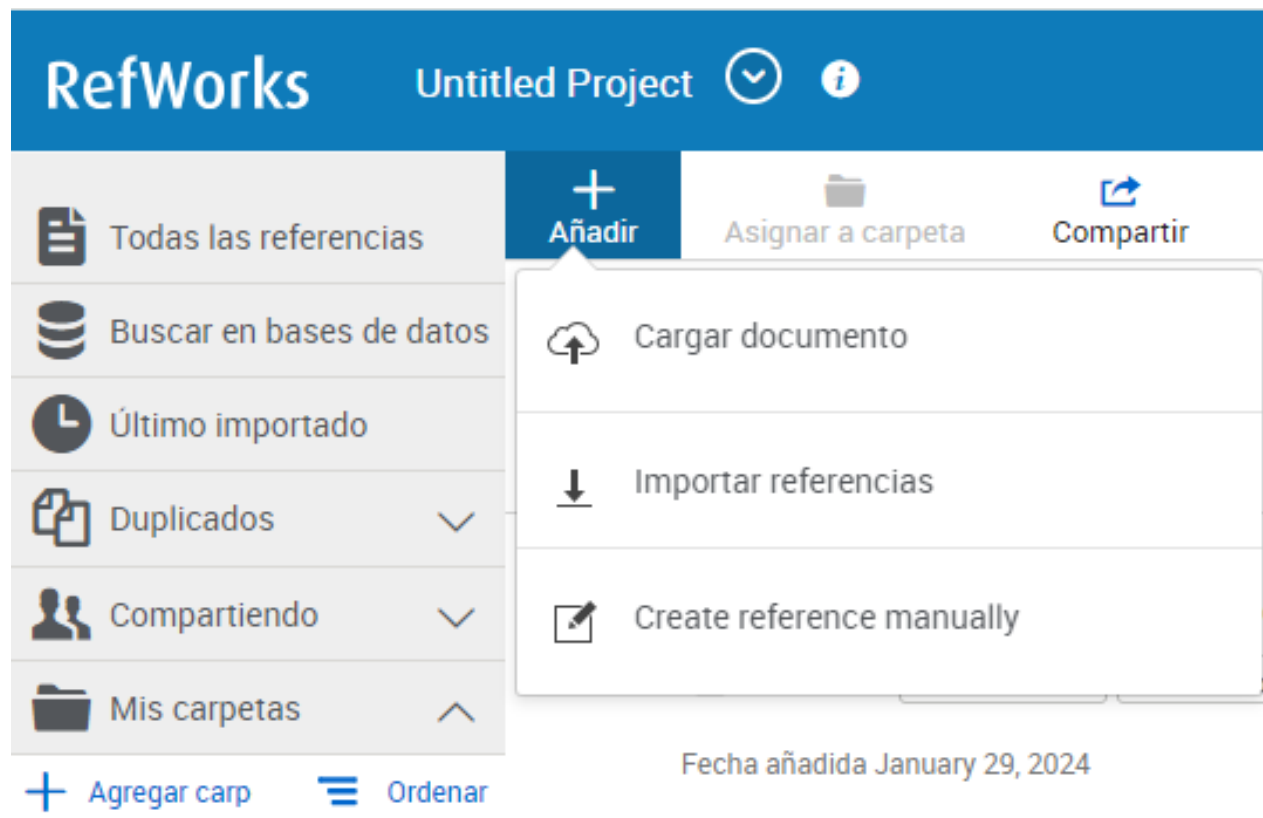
RefWorks
Untitled Project

Todas las referencias
Buscar en bases de datos
Último importado
Duplicados
Compartiendo
Mis carpetas
Agregar carp
Ordenar

Añadir
Asignar a carpeta
Compartir

Cargar documento
Importar referencias
Create reference manually

Fecha añadida January 29, 2024